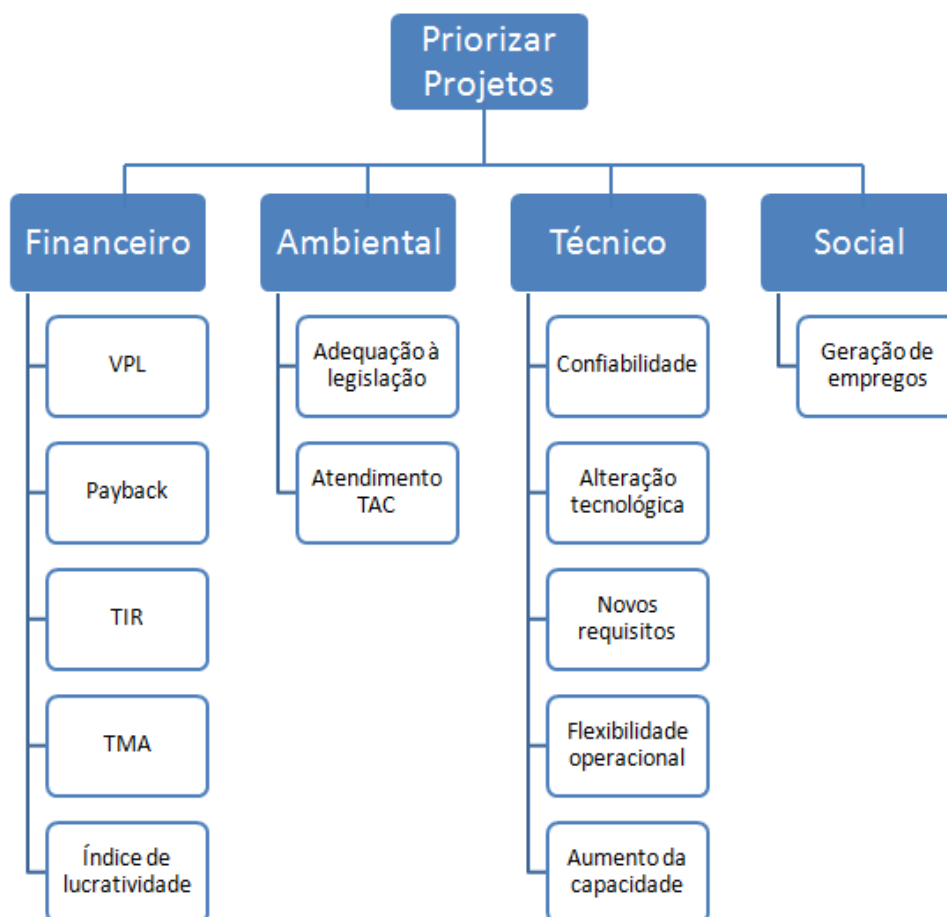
Priorizar Projetos

Financeiro

VPL

Payback

TIR

TMA

Índice de lucratividade

Ambiental

Adequação à legislação

Atendimento TAC

Técnico

Confiabilidade

Alteração tecnológica

Novos requisitos

Flexibilidade operacional

Aumento da capacidade

Social

Geração de empregos